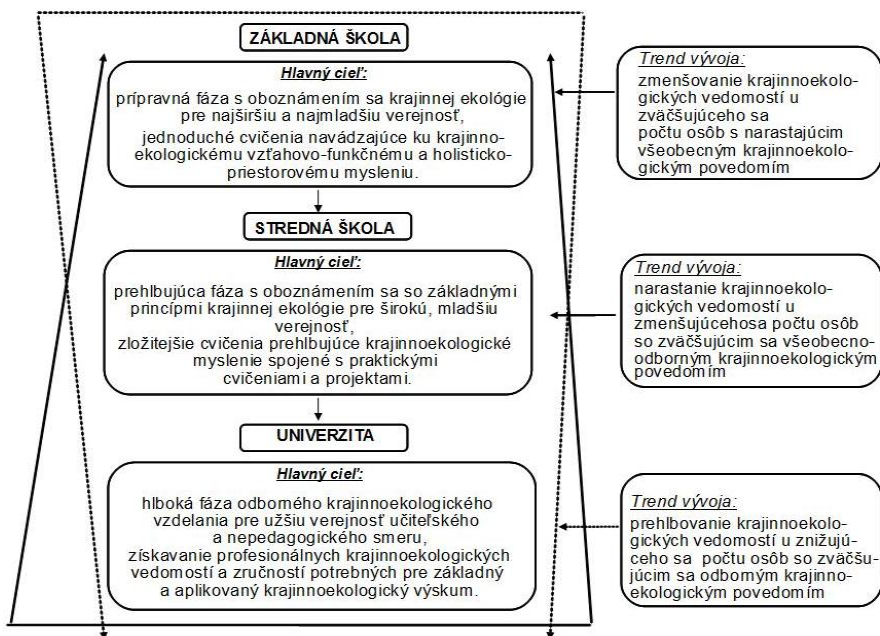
ZÁKLADNÁ ŠKOLA

Hlavný cieľ:

prípravná fáza s oboznámením sa krajinnej ekológie pre najširšiu a najmladšiu verejnosť, jednoduché cvičenia navádzajúce ku krajinnoekologickému vzťahovo-funkčnému a holistickopriestorovému mysleniu.

STREDNÁ ŠKOLA

Hlavný cieľ:

prehlbujúca fáza s oboznámením sa so základnými princípmi krajinnej ekológie pre širokú, mladšiu verejnosť, zložitejšie cvičenia prehlbujúce krajinnoekologické myslenie spojené s praktickými cvičeniami a projektami.

UNIVERZITA

Hlavný cieľ:

hlboká fáza odborného krajinnoekologického vzdelania pre užšiu verejnosť učiteľského a nepedagogického smeru, získavanie profesionálnych krajinnoekologických vedomostí a zručností potrebných pre základný a aplikovaný krajinnoekologický výskum.

Trend vývoja:
zmenšovanie krajinnoekologických vedomostí u zväčšujúceho sa počtu osôb s narastajúcim všeobecným krajinnoekologickým povedomím

Trend vývoja:
narastanie krajinnoekologických vedomostí u zmenšujúcehosa počtu osôb so zväčšujúcim sa všeobecnoodborným krajinnoekologickým povedomím

Trend vývoja:
prehlbovanie krajinnoekologických vedomostí u znižujúceho sa počtu osôb so zväčšujúcim sa odborným krajinnoekologickým povedomím